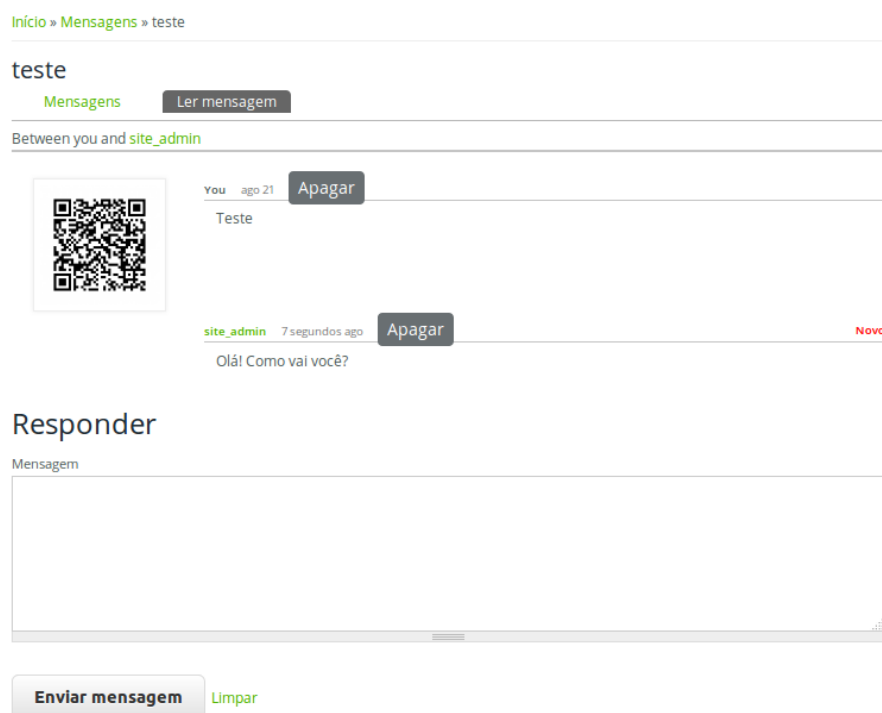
Início » Mensagens » teste

teste

Mensagens Ler mensagem

Between you and site_admin

You ago 21 Apagar

Teste

site_admin 7 segundos ago Apagar Novo

Olá! Como vai você?

Responder

Mensagem

Enviar mensagem Limpar